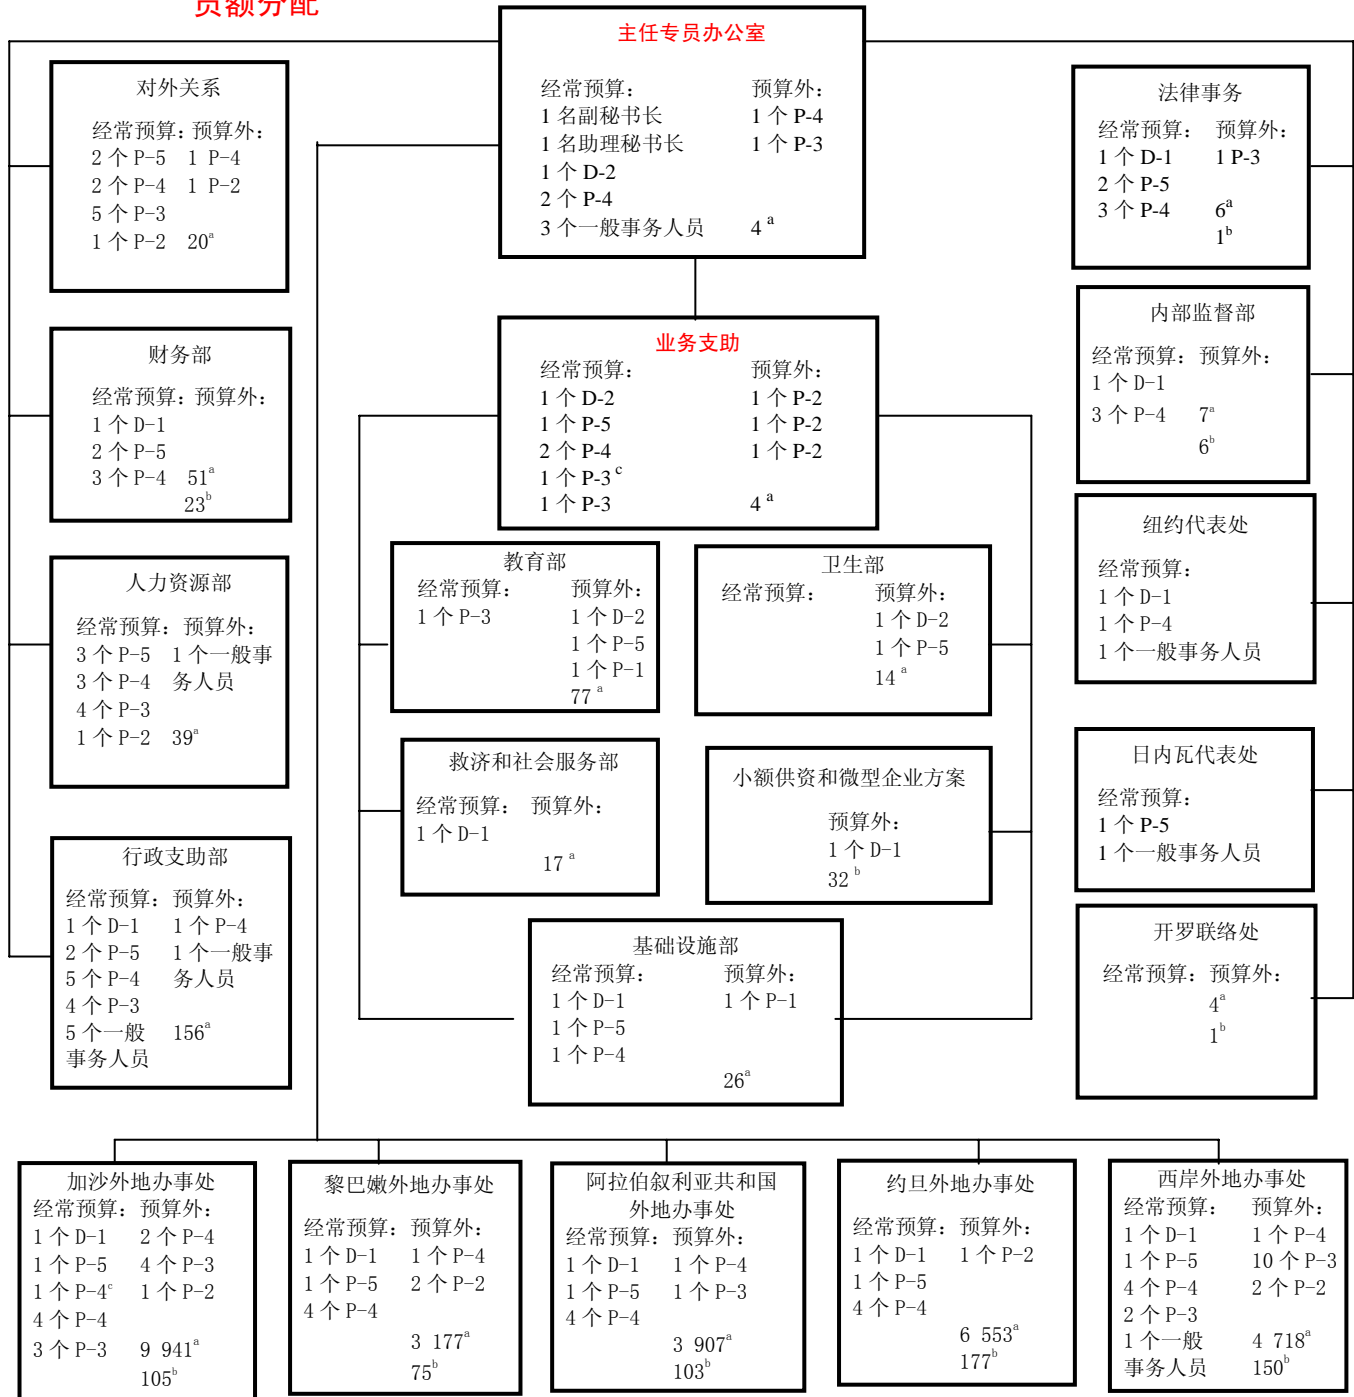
员额分配

主任专员办公室

经常预算：
1 名副秘书长
1 名助理秘书长
1 个 D-2
2 个 P-4
3 个一般事务人员

预算外：
1 个 P-4
1 个 P-3
4 $^{a}$

对外关系

经常预算：预算外：
2 个 P-5 1 P-4
2 个 P-4 1 P-2
5 个 P-3
1 个 P-2 20$^{a}$

法律事务

经常预算： 预算外：
1 个 D-1 1 P-3
2 个 P-5
3 个 P-4 6$^{a}$
1$^{b}$

财务部

经常预算：预算外：
1 个 D-1
2 个 P-5
3 个 P-4 51$^{a}$
23$^{b}$

业务支助

经常预算：
1 个 D-2
1 个 P-5
2 个 P-4
1 个 P-3 $^{c}$
1 个 P-3

预算外：
1 个 P-2
1 个 P-2
1 个 P-2
4 $^{a}$

内部监督部

经常预算：预算外：
1 个 D-1
3 个 P-4 7$^{a}$
6$^{b}$

纽约代表处

经常预算：
1 个 D-1
1 个 P-4
1 个一般事务人员

人力资源部

经常预算：预算外：
3 个 P-5 1 个一般事务人员
3 个 P-4
4 个 P-3
1 个 P-2 39$^{a}$

教育部

经常预算：
1 个 P-3

预算外：
1 个 D-2
1 个 P-5
1 个 P-1
77 $^{a}$

卫生部

经常预算：

预算外：
1 个 D-2
1 个 P-5
14 $^{a}$

救济和社会服务部

经常预算： 预算外：
1 个 D-1
17 $^{a}$

小额供资和微型企业方案

预算外：
1 个 D-1
32 $^{b}$

日内瓦代表处

经常预算：
1 个 P-5
1 个一般事务人员

行政支助部

经常预算：预算外：
1 个 D-1 1 个 P-4
2 个 P-5 1 个一般事务人员
5 个 P-4
4 个 P-3
5 个一般事务人员 156$^{a}$

基础设施部

经常预算：
1 个 D-1
1 个 P-5
1 个 P-4

预算外：
1 个 P-1
26$^{a}$

开罗联络处

经常预算：预算外：
4$^{a}$
1$^{b}$

加沙外地办事处

经常预算：预算外：
1 个 D-1 2 个 P-4
1 个 P-5 4 个 P-3
1 个 P-4$^{c}$ 1 个 P-2
4 个 P-4
3 个 P-3 9 941$^{a}$
105$^{b}$

黎巴嫩外地办事处

经常预算：预算外：
1 个 D-1 1 个 P-4
1 个 P-5 2 个 P-2
4 个 P-4
3 177$^{a}$
75$^{b}$

阿拉伯叙利亚共和国外地办事处

经常预算：预算外：
1 个 D-1 1 个 P-4
1 个 P-5 1 个 P-3
4 个 P-4
3 907$^{a}$
103$^{b}$

约旦外地办事处

经常预算：预算外：
1 个 D-1 1 个 P-2
1 个 P-5
4 个 P-4
6 553$^{a}$
177$^{b}$

西岸外地办事处

经常预算： 预算外：
1 个 D-1 1 个 P-4
1 个 P-5 10 个 P-3
4 个 P-4 2 个 P-2
2 个 P-3
1 个一般事务人员 4 718$^{a}$
150$^{b}$